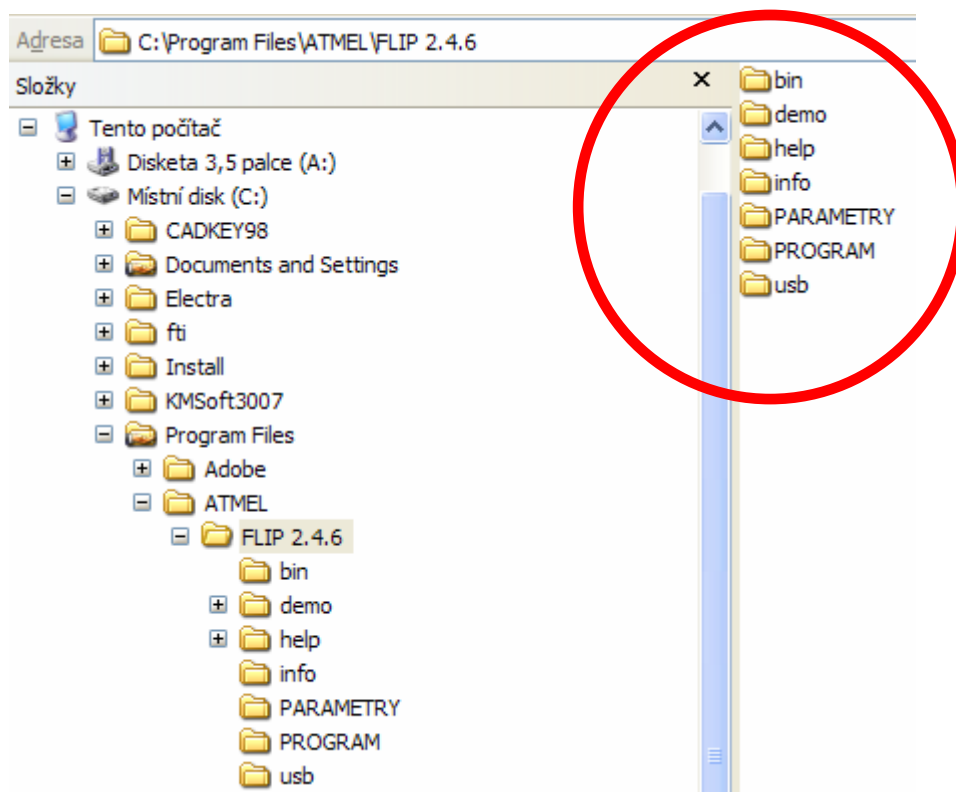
Adresa C:\Program Files\ATMEL\FLIP 2.4.6

Složky ×

Tento počítač
Disketa 3,5 palce (A:)
Místní disk (C:)
CADKEY98
Documents and Settings
Electra
fti
Install
KMSoft3007
Program Files
Adobe
ATMEL
FLIP 2.4.6
bin
demo
help
info
PARAMETRY
PROGRAM
usb

bin
demo
help
info
PARAMETRY
PROGRAM
usb